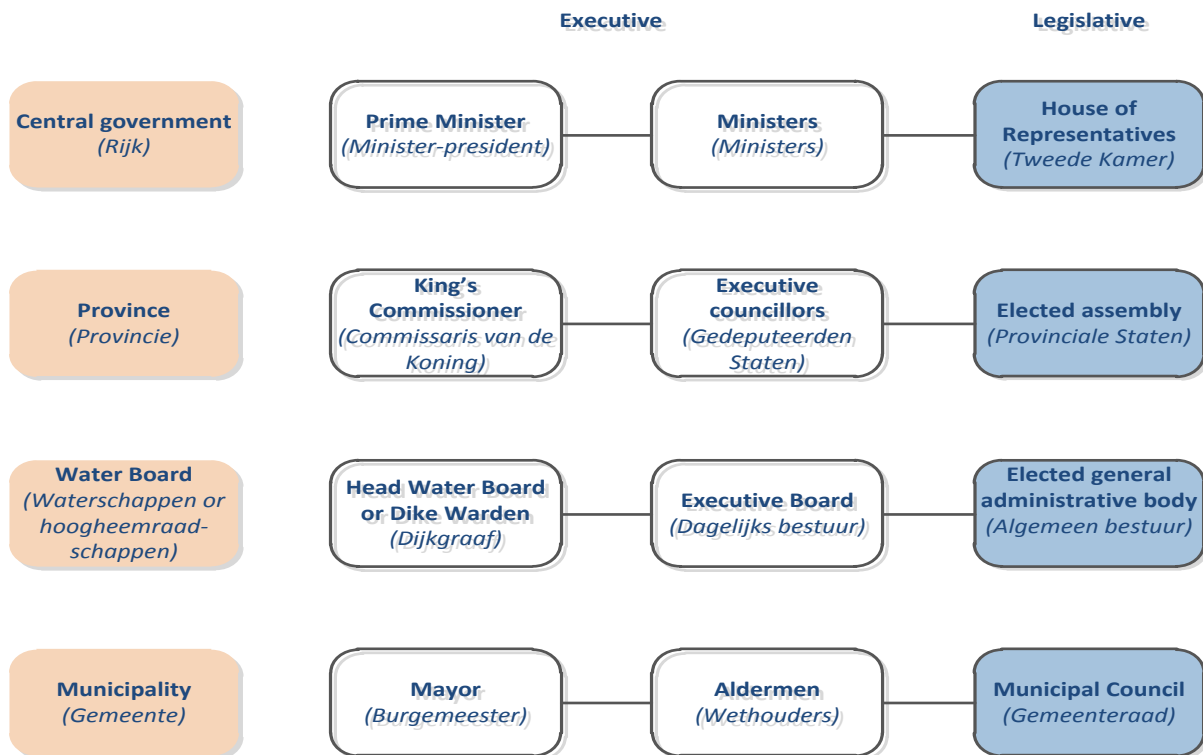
Executive

Legislative

Central government
(Rijk)

Prime Minister
(Minister-president)

Ministers
(Ministers)

House of Representatives
(Tweede Kamer)

Province
(Provincie)

King’s Commissioner
(Commissaris van de Koning)

Executive councillors
(Gedeputeerden Staten)

Elected assembly
(Provinciale Staten)

Water Board
(Waterschappen or hoogheemraadschappen)

Head Water Board or Dike Warden
(Dijkgraaf)

Executive Board
(Dagelijks bestuur)

Elected general administrative body
(Algemeen bestuur)

Municipality
(Gemeente)

Mayor
(Burgemeester)

Aldermen
(Wethouders)

Municipal Council
(Gemeenteraad)